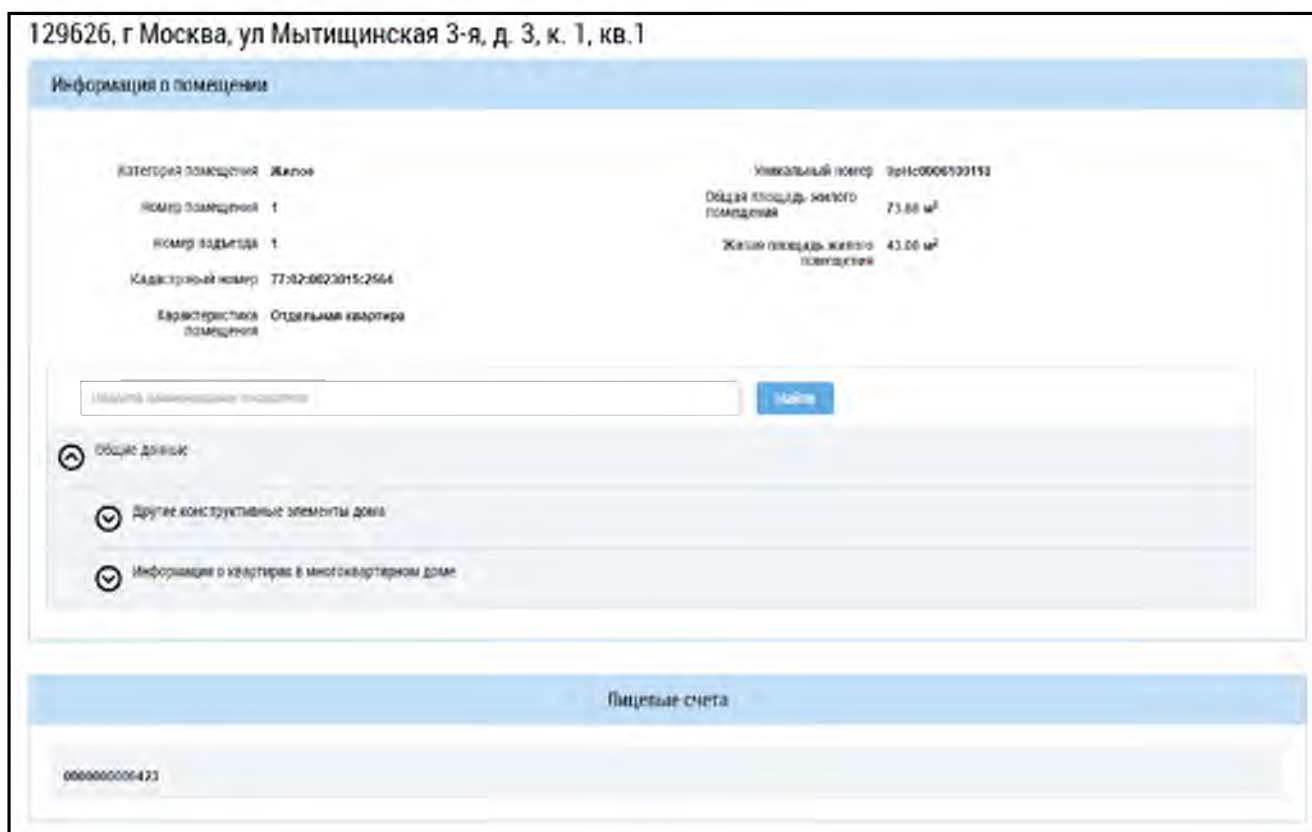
129626, г Москва, ул Мытищинская 3-я, д. 3, к. 1, кв.1

Информация о помещении

Категория помещения Жилое

Номер помещения 1

Номер подъезда 1

Кадастровый номер 77:02:0023015:2564

Характеристика помещения Отдельная квартира

Уникальный номер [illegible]

Общая площадь жилого помещения 73.60 м²

Жилая площадь жилого помещения 43.00 м²

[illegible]

Найти

Общие данные

Другие конструктивные элементы дома

Информация о квартирах в многоквартирном доме

Лицевые счета

000000000423